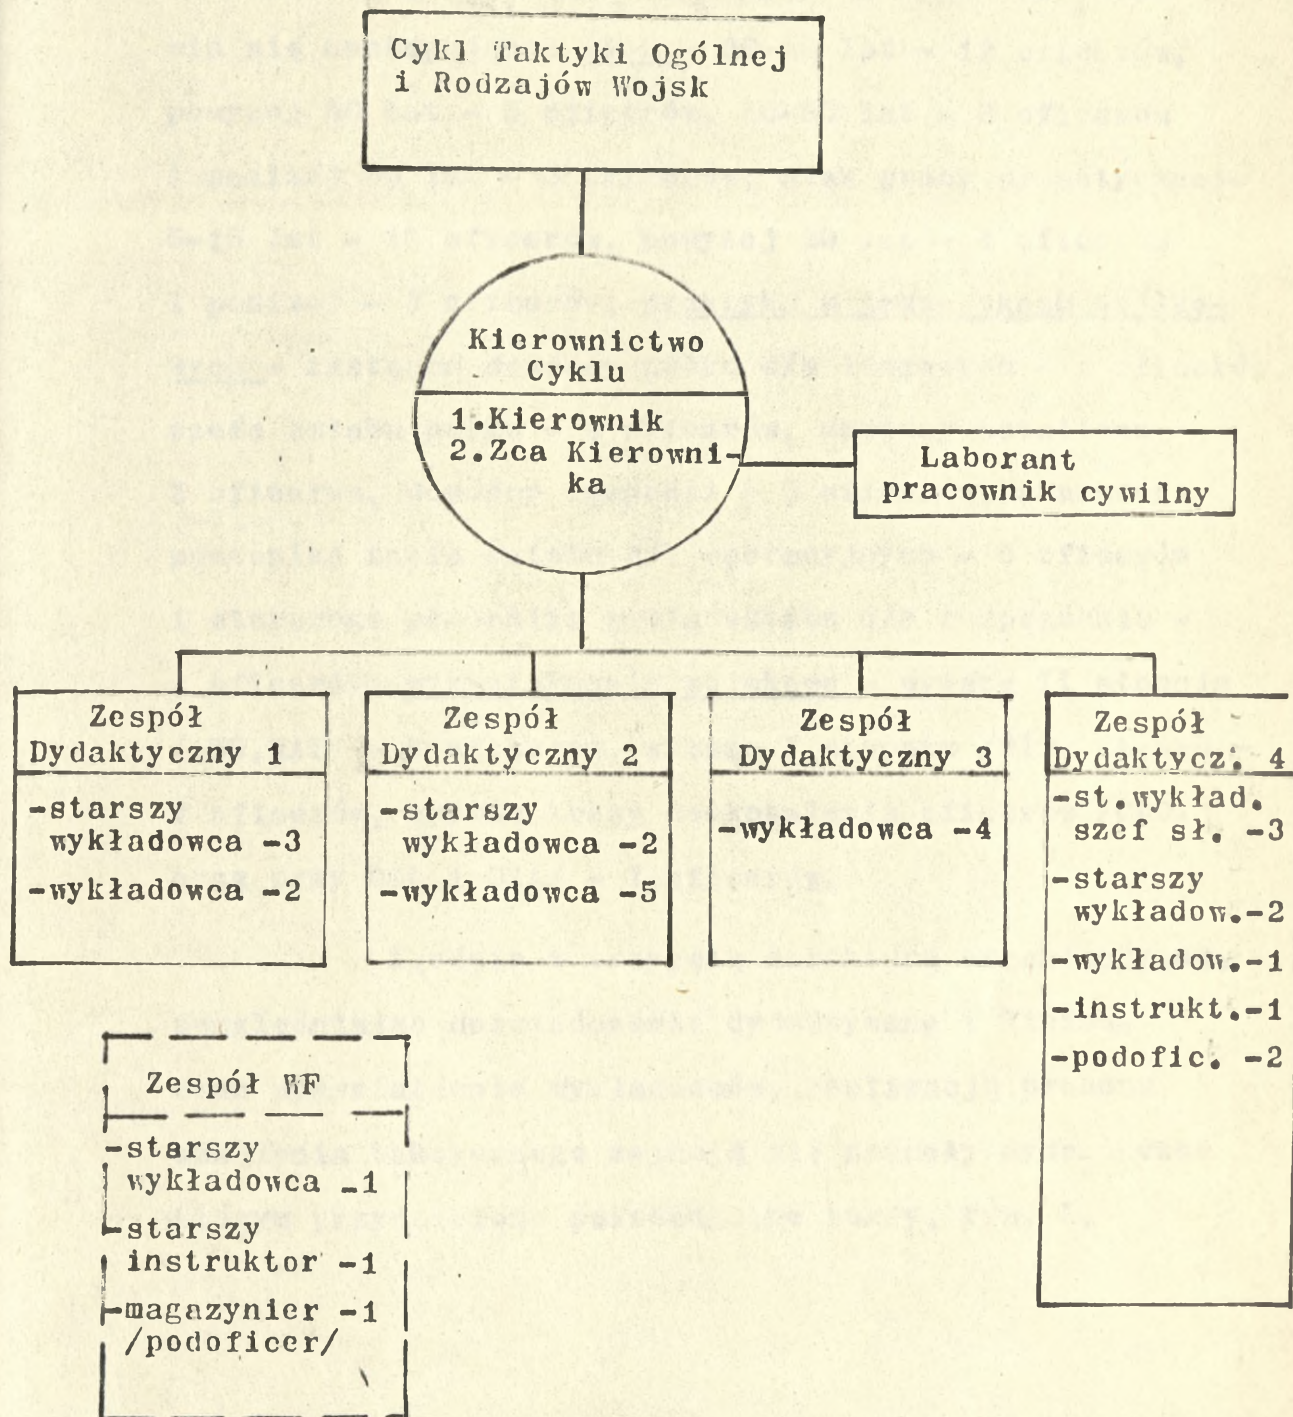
Cykl Taktyki Ogólnej i Rodzajów Wojsk

Kierownictwo Cyklu

1.Kierownik
2.Zca Kierownika

Laborant pracownik cywilny

Zespół Dydaktyczny 1

-starszy wykładowca -3
-wykładowca -2

Zespół Dydaktyczny 2

-starszy wykładowca -2
-wykładowca -5

Zespół Dydaktyczny 3

-wykładowca -4

Zespół Dydaktycz. 4

-st.wykład. szef sł. -3
-starszy wykładow.-2
-wykładow.-1
-instrukt.-1
-podofic. -2

Zespół WF

-starszy wykładowca -1
-starszy instruktor -1
-magazynier -1 /podoficer/